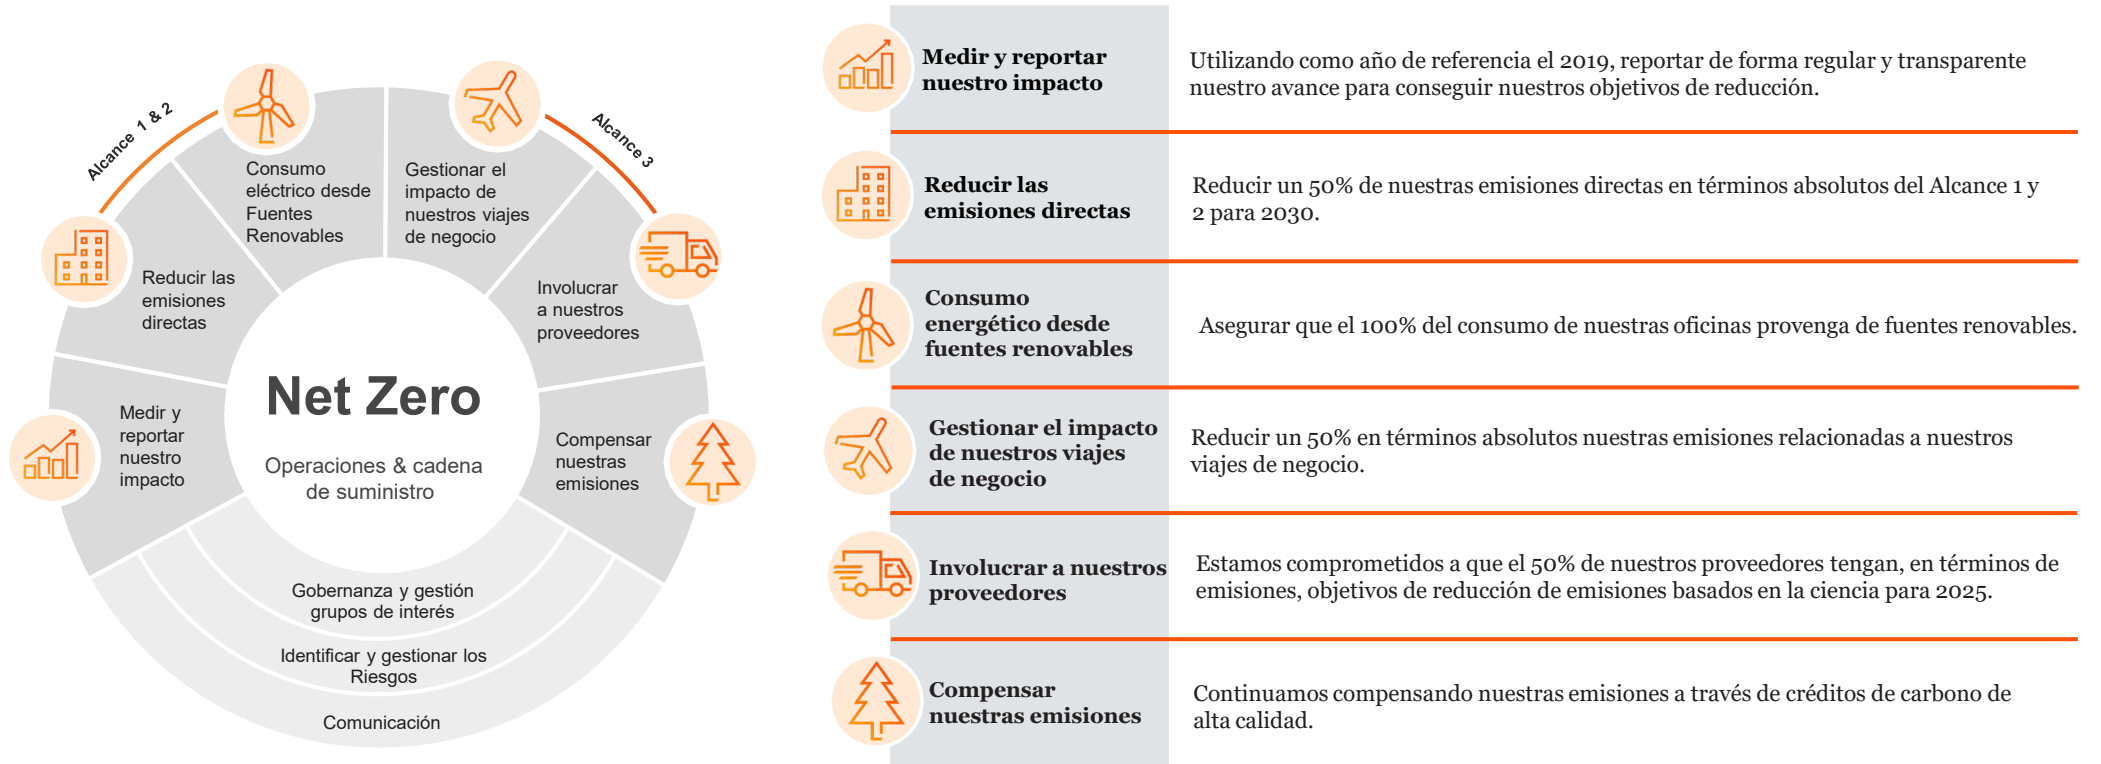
Alcance 1 & 2

Alcance 3

Consumo eléctrico desde Fuentes Renovables

Gestionar el impacto de nuestros viajes de negocio

Reducir las emisiones directas

Involucrar a nuestros proveedores

Medir y reportar nuestro impacto

Net Zero

Operaciones & cadena de suministro

Compensar nuestras emisiones

Gobernanza y gestión grupos de interés

Identificar y gestionar los Riesgos

Comunicación

| | |
|---|---|
| Medir y reportar nuestro impacto | Utilizando como año de referencia el 2019, reportar de forma regular y transparente nuestro avance para conseguir nuestros objetivos de reducción. |
| Reducir las emisiones directas | Reducir un 50% de nuestras emisiones directas en términos absolutos del Alcance 1 y 2 para 2030. |
| Consumo energético desde fuentes renovables | Asegurar que el 100% del consumo de nuestras oficinas provenga de fuentes renovables. |
| Gestionar el impacto de nuestros viajes de negocio | Reducir un 50% en términos absolutos nuestras emisiones relacionadas a nuestros viajes de negocio. |
| Involucrar a nuestros proveedores | Estamos comprometidos a que el 50% de nuestros proveedores tengan, en términos de emisiones, objetivos de reducción de emisiones basados en la ciencia para 2025. |
| Compensar nuestras emisiones | Continuamos compensando nuestras emisiones a través de créditos de carbono de alta calidad. |